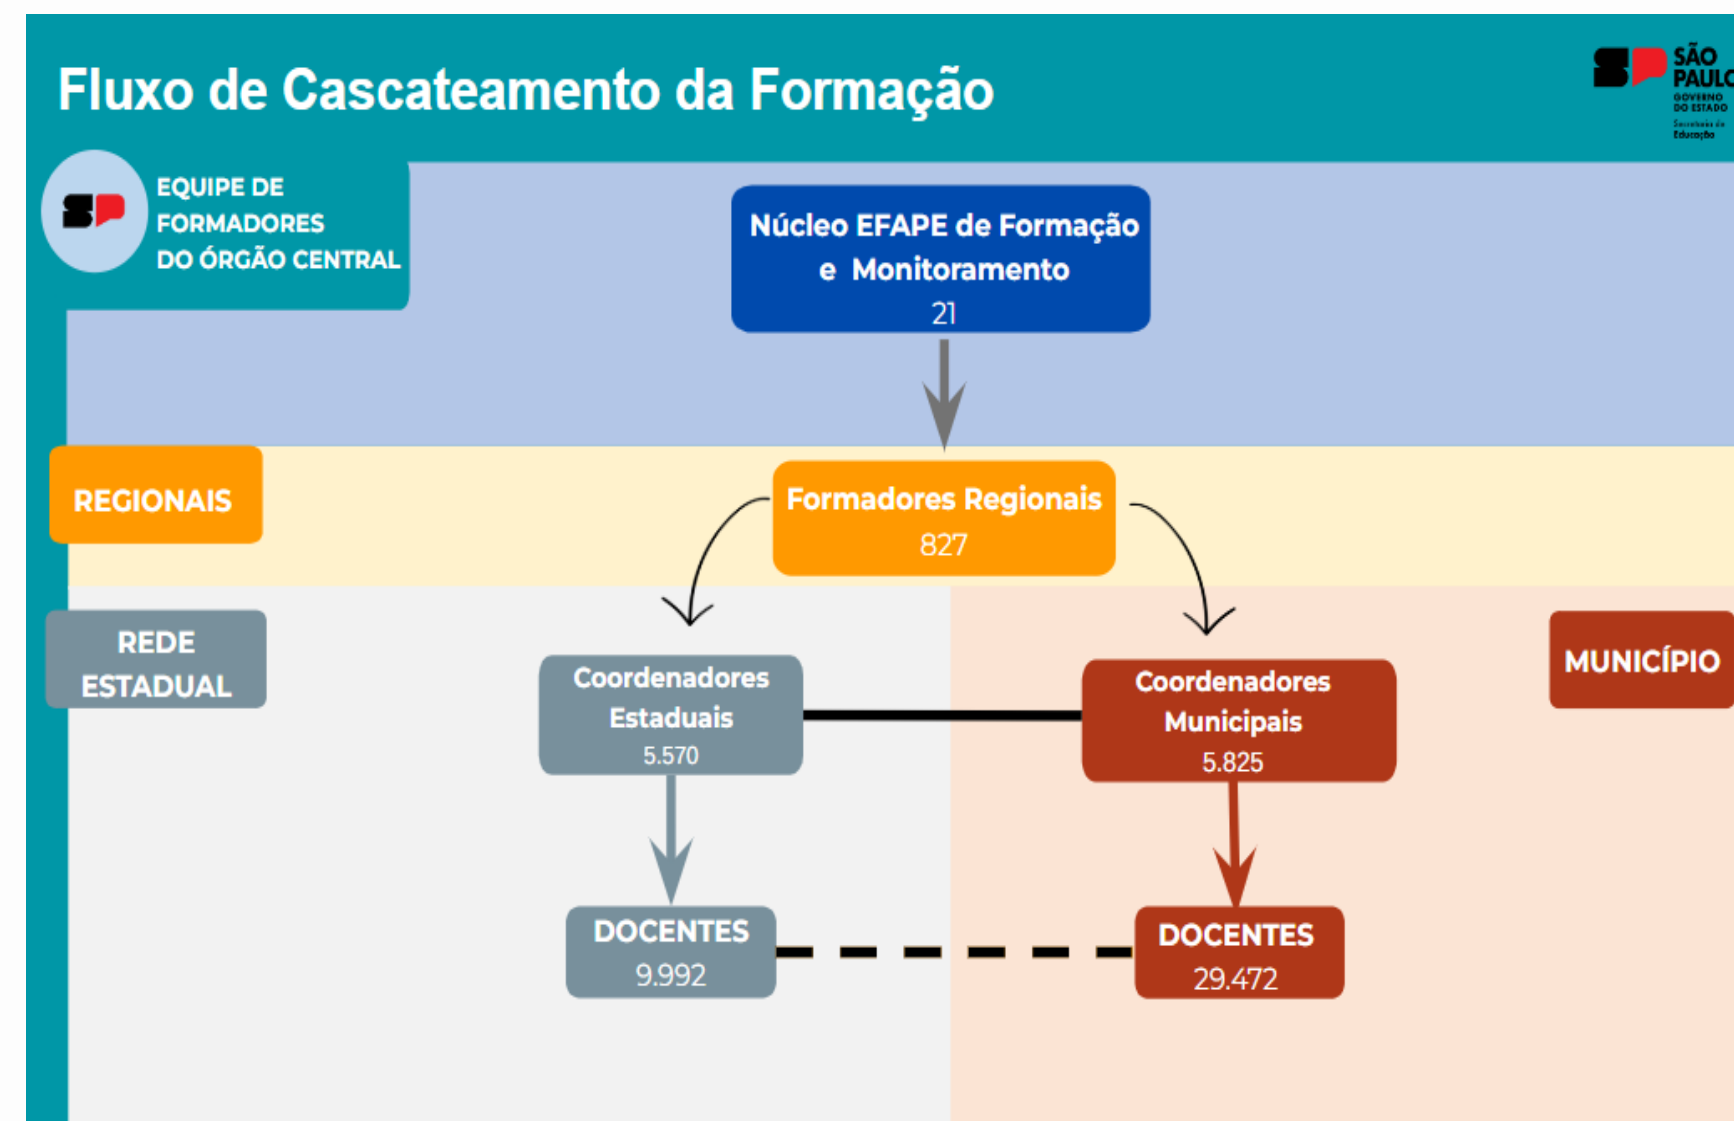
Fluxo de Cascateamento da Formação

SÃO PAULO
GOVERNO DO ESTADO
Secretaria da Educação

EQUIPE DE FORMADORES DO ÓRGÃO CENTRAL

Núcleo EFAPE de Formação e Monitoramento
21

REGIONAIS

Formadores Regionais
827

REDE ESTADUAL

MUNICÍPIO

Coordenadores Estaduais
5.570

Coordenadores Municipais
5.825

DOCENTES
9.992

DOCENTES
29.472